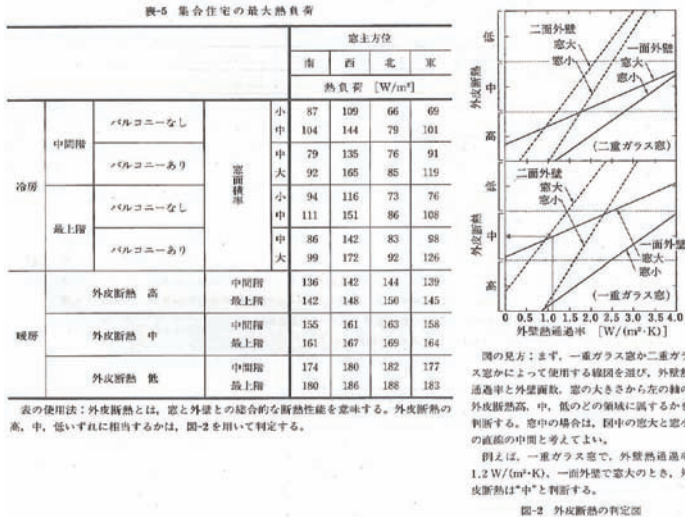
表-5 集合住宅の最大熱負荷

| | | | | 窓主方位 | | | |
|---|---|---|---|---|---|---|---|
| | | | | 南 | 西 | 北 | 東 |
| | | | | 熱負荷 [W/m²] | | | |
| 冷房 | 中間階 | バルコニーなし | 窓面積率 小 | 87 | 109 | 66 | 69 |
| | | | 中 | 104 | 144 | 79 | 101 |
| | | バルコニーあり | 中 | 79 | 135 | 76 | 91 |
| | | | 大 | 92 | 165 | 85 | 119 |
| | 最上階 | バルコニーなし | 小 | 94 | 116 | 73 | 76 |
| | | | 中 | 111 | 151 | 86 | 108 |
| | | バルコニーあり | 中 | 86 | 142 | 83 | 98 |
| | | | 大 | 99 | 172 | 92 | 126 |
| 暖房 | 外皮断熱 高 | | 中間階 | 136 | 142 | 144 | 139 |
| | | | 最上階 | 142 | 148 | 150 | 145 |
| | 外皮断熱 中 | | 中間階 | 155 | 161 | 163 | 158 |
| | | | 最上階 | 161 | 167 | 169 | 164 |
| | 外皮断熱 低 | | 中間階 | 174 | 180 | 182 | 177 |
| | | | 最上階 | 180 | 186 | 188 | 183 |

表の使用法：外皮断熱とは，窓と外壁との総合的な断熱性能を意味する。外皮断熱の高，中，低いずれに相当するかは，図-2を用いて判定する。

低
二面外壁
窓大
窓小
一面外壁
窓大
窓小
外皮断熱
中
高
(二重ガラス窓)
低
二面外壁
窓大
窓小
外皮断熱
中
一面外壁
窓大
窓小
高
(一重ガラス窓)
0 0.5 1.0 1.5 2.0 2.5 3.0 3.5 4.0
外壁熱通過率 [W/(m²·K)]

図の見方：まず，一重ガラス窓か二重ガラス窓かによって使用する線図を選び，外壁熱通過率と外壁面数，窓の大きさから左の軸の外皮断熱高，中，低のどの領域に属するかを判断する。窓中の場合は，図中の窓大と窓小の直線の中間と考えてよい。

例えば，一重ガラス窓で，外壁熱通過率1.2 W/(m²·K)，一面外壁で窓大のとき，外皮断熱は"中"と判断する。

図-2 外皮断熱の判定図